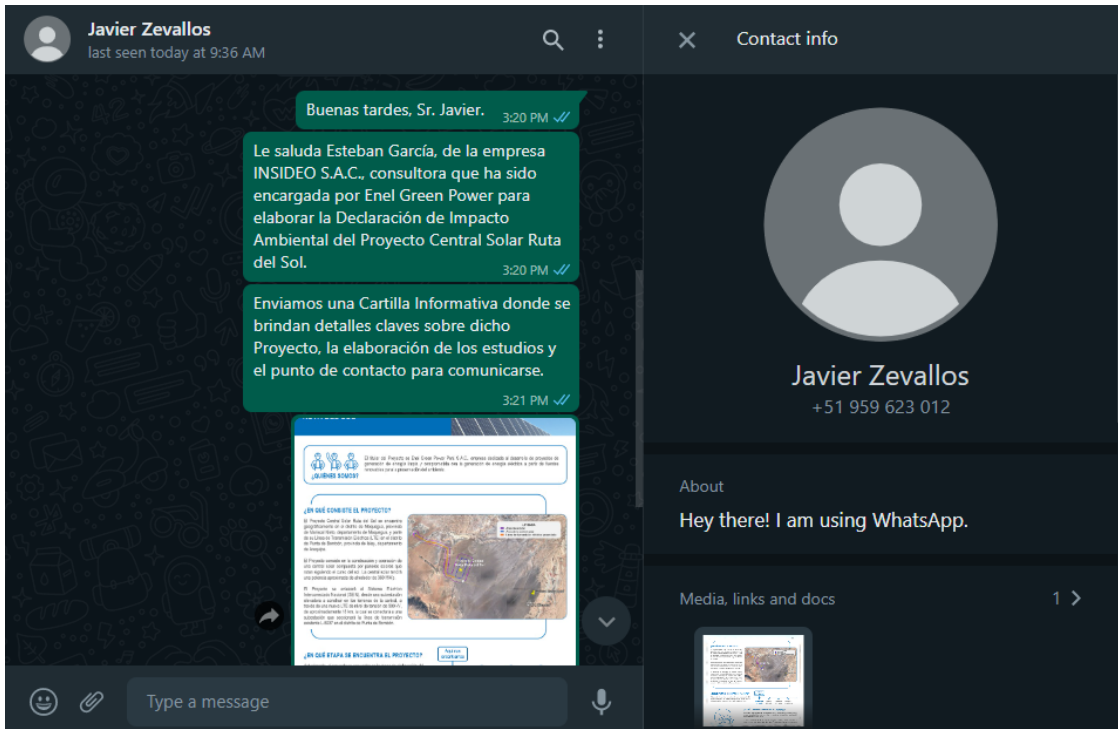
Javier Zevallos
last seen today at 9:36 AM

Buenas tardes, Sr. Javier. 3:20 PM

Le saluda Esteban García, de la empresa INSIDEO S.A.C., consultora que ha sido encargada por Enel Green Power para elaborar la Declaración de Impacto Ambiental del Proyecto Central Solar Ruta del Sol. 3:20 PM

Enviamos una Cartilla Informativa donde se brindan detalles claves sobre dicho Proyecto, la elaboración de los estudios y el punto de contacto para comunicarse. 3:21 PM

¿QUIÉNES SOMOS?

¿EN QUÉ CONSISTE EL PROYECTO?

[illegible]

¿EN QUÉ ETAPA SE ENCUENTRA EL PROYECTO?

Type a message

Contact info

Javier Zevallos
+51 959 623 012

About
Hey there! I am using WhatsApp.

Media, links and docs 1